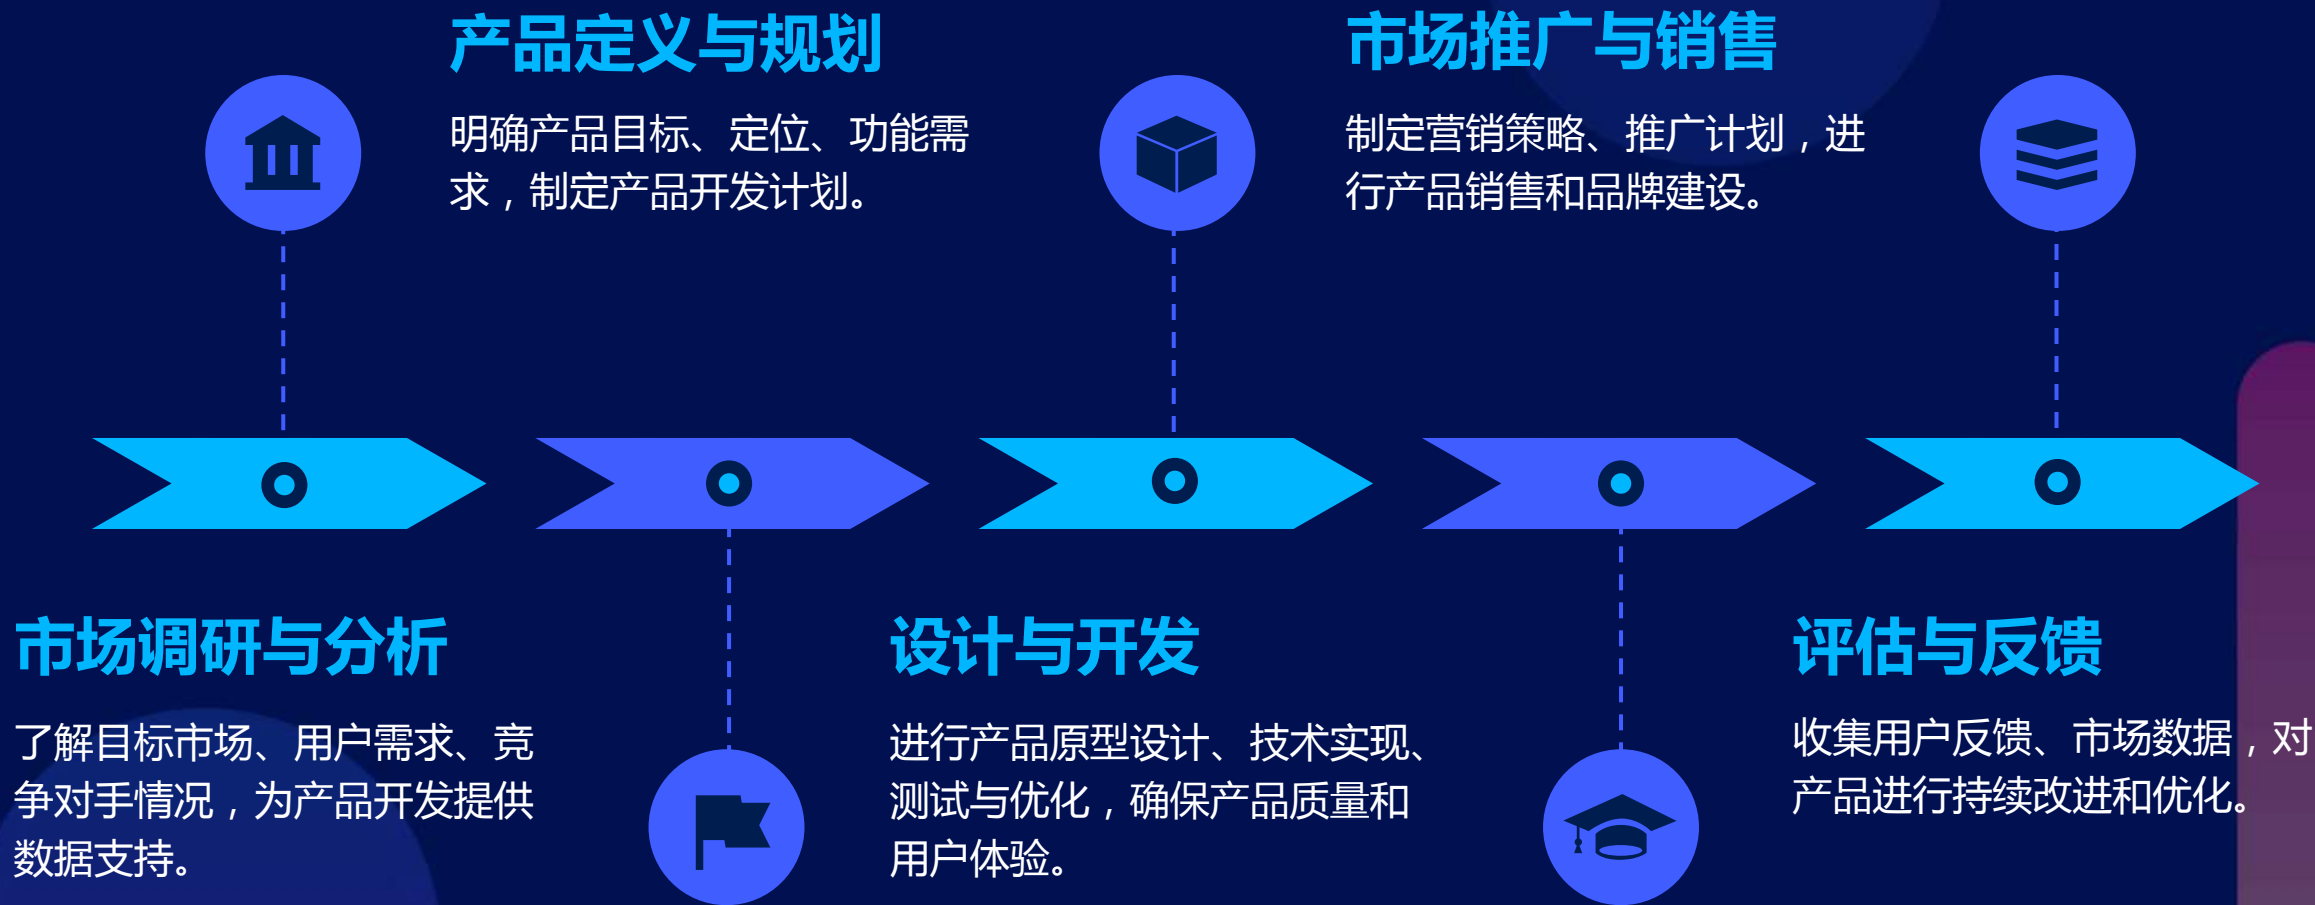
产品定义与规划

明确产品目标、定位、功能需求，制定产品开发计划。

市场推广与销售

制定营销策略、推广计划，进行产品销售和品牌建设。

市场调研与分析

了解目标市场、用户需求、竞争对手情况，为产品开发提供数据支持。

设计与开发

进行产品原型设计、技术实现、测试与优化，确保产品质量和用户体验。

评估与反馈

收集用户反馈、市场数据，对产品进行持续改进和优化。